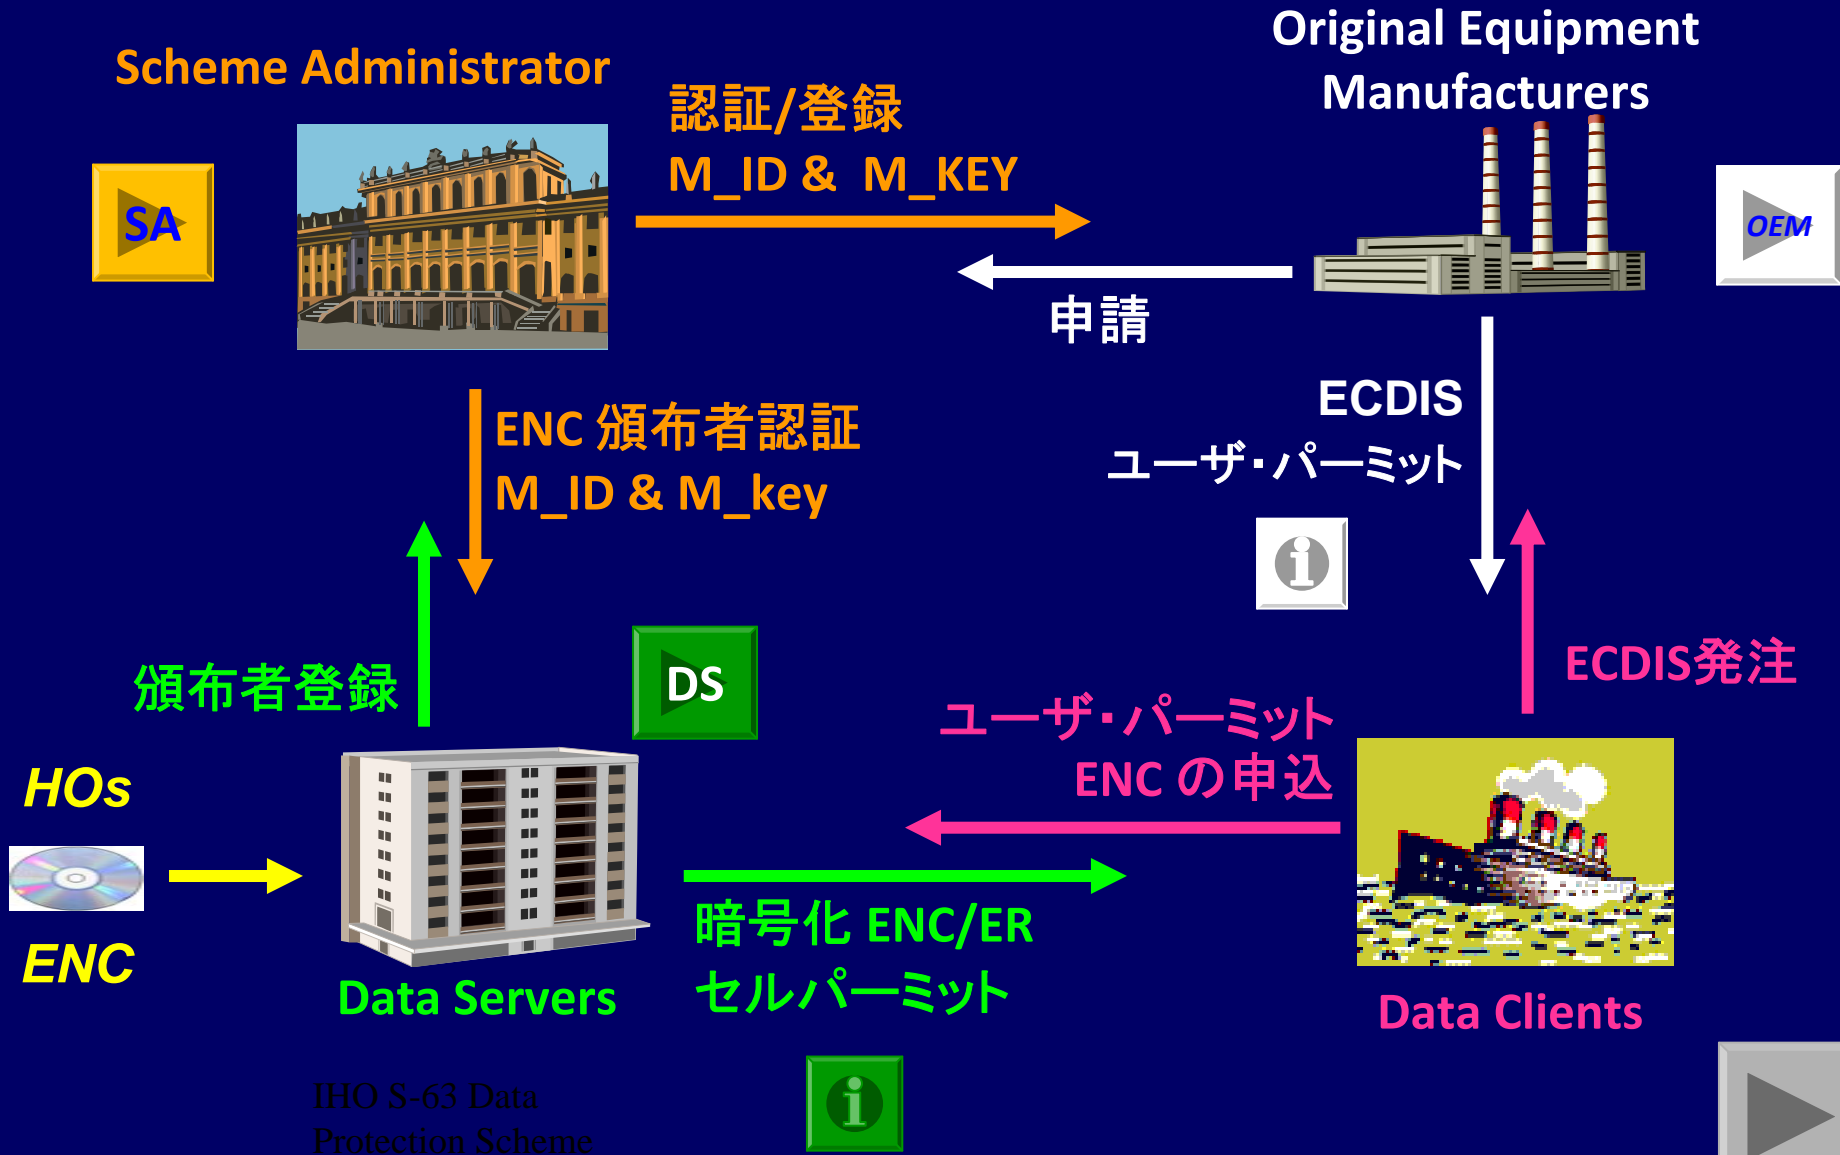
Scheme Administrator

SA

認証/登録
M_ID & M_KEY

Original Equipment Manufacturers

OEM

申請

ENC 頒布者認証
M_ID & M_key

ECDIS
ユーザ･パーミット

頒布者登録

DS

ECDIS発注

ユーザ･パーミット
ENC の申込

HOs

ENC

Data Servers

暗号化 ENC/ER
セルパーミット

Data Clients

IHO S-63 Data Protection Scheme